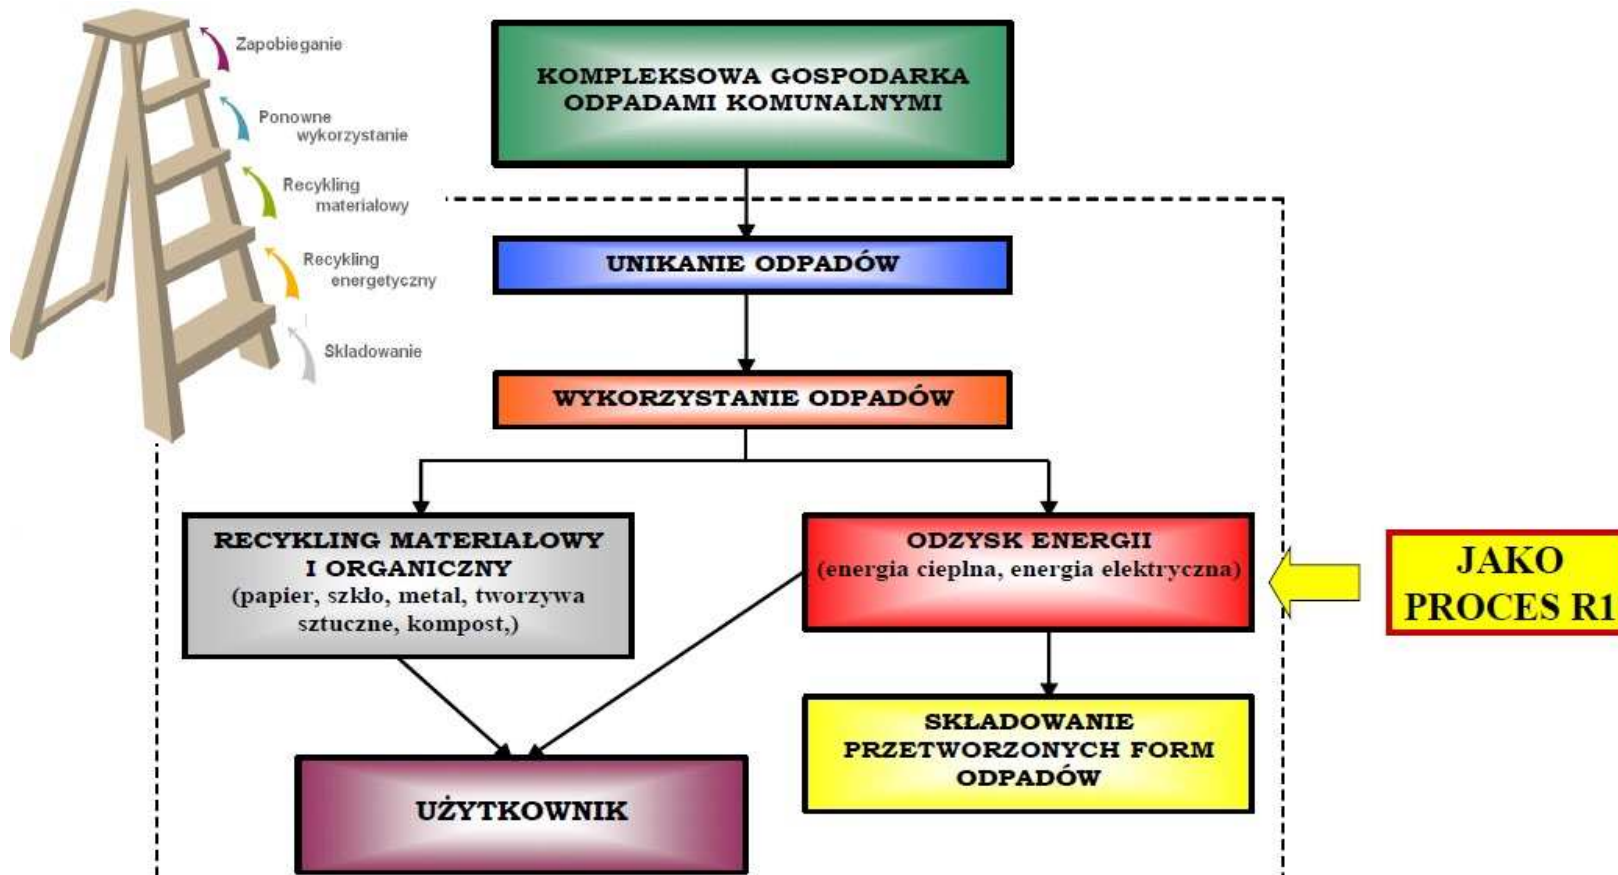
Zapobieganie

Ponowne wykorzystanie

Recykling materiałowy

Recykling energetyczny

Składowanie

KOMPLEKSOWA GOSPODARKA ODPADAMI KOMUNALNYMI

UNIKANIE ODPADÓW

WYKORZYSTANIE ODPADÓW

RECYKLING MATERIAŁOWY I ORGANICZNY (papier, szkło, metal, tworzywa sztuczne, kompost,)

ODZYSK ENERGII (energia cieplna, energia elektryczna)

JAKO PROCES R1

SKŁADOWANIE PRZETWORZONYCH FORM ODPADÓW

UŻYTKOWNIK